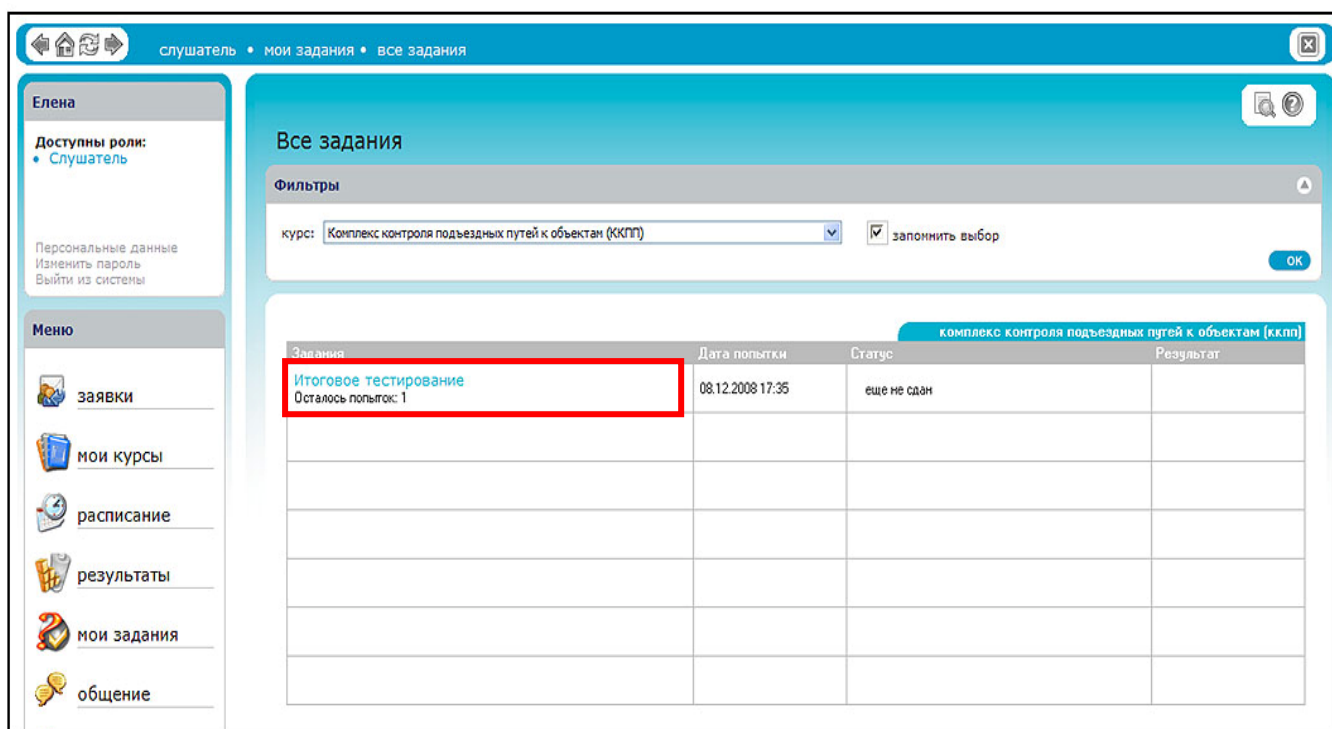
слушатель • мои задания • все задания

Елена

Доступны роли:
• Слушатель

Персональные данные
Изменить пароль
Выйти из системы

Меню

заявки

мои курсы

расписание

результаты

мои задания

общение

Все задания

Фильтры

курс: Комплекс контроля подъездных путей к объектам (ККПП)

запомнить выбор

OK

комплекс контроля подъездных путей к объектам (ккпп)

| Задания | Дата попытки | Статус | Результат |
|---|---|---|---|
| Итоговое тестирование Осталось попыток: 1 | 08.12.2008 17:35 | еще не сдан | |
| | | | |
| | | | |
| | | | |
| | | | |
| | | | |
| | | | |